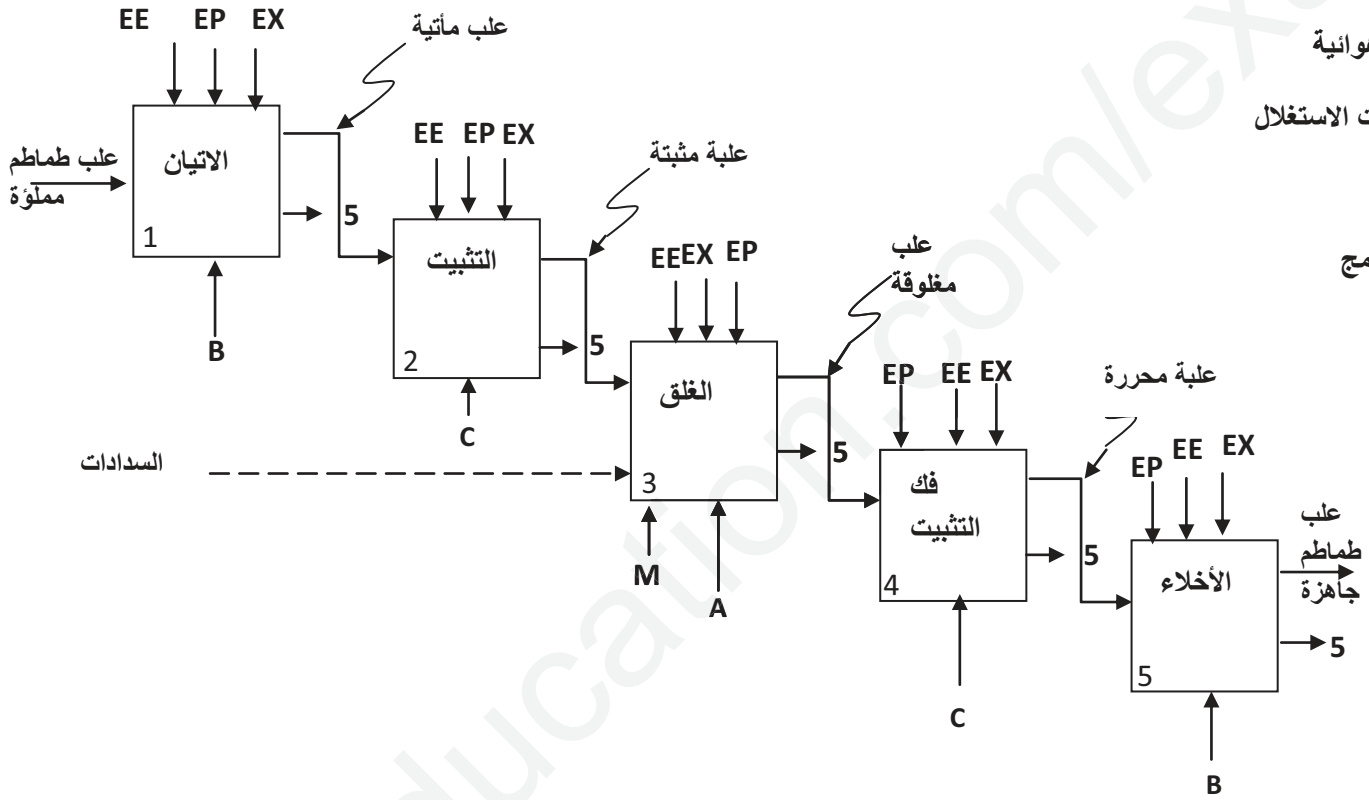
EE EP EX
علب مأتية
وائية
ت الاستغلال
علب طماطم مملوءة
الاتيان
1
B
5
EE EP EX
علبة مثبتة
التثبيت
2
C
5
مج
EE EX EP
علب مغلوقة
الغلق
3
السدادات
M
A
5
EP EE EX
علبة محررة
فك التثبيت
4
C
5
EP EE EX
علب طماطم جاهزة
الأخلاء
5
5
B